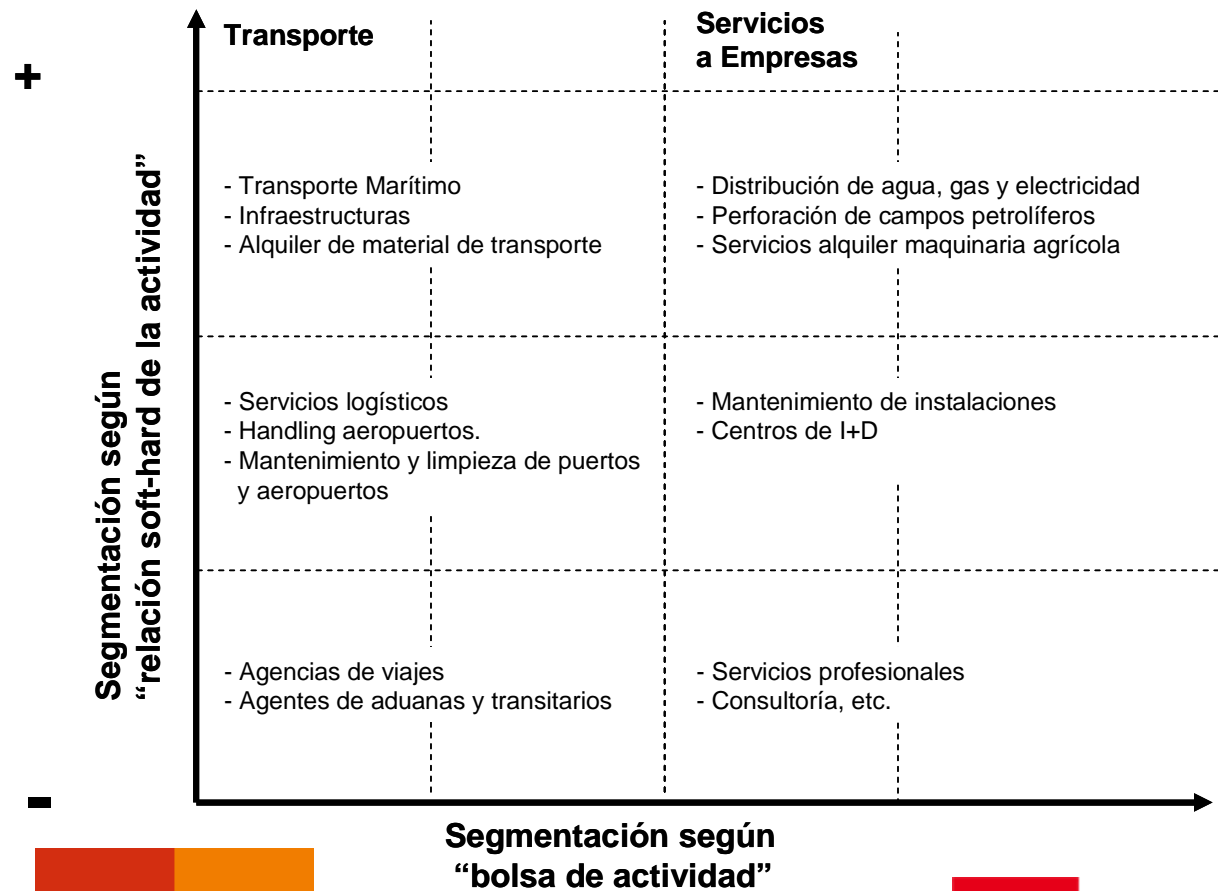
+

Segmentación según "relación soft-hard de la actividad"

Transporte

Servicios a Empresas

- Transporte Marítimo
- Infraestructuras
- Alquiler de material de transporte

- Distribución de agua, gas y electricidad
- Perforación de campos petrolíferos
- Servicios alquiler maquinaria agrícola

- Servicios logísticos
- Handling aeropuertos.
- Mantenimiento y limpieza de puertos y aeropuertos

- Mantenimiento de instalaciones
- Centros de I+D

- Agencias de viajes
- Agentes de aduanas y transitarios

- Servicios profesionales
- Consultoría, etc.

-

Segmentación según "bolsa de actividad"